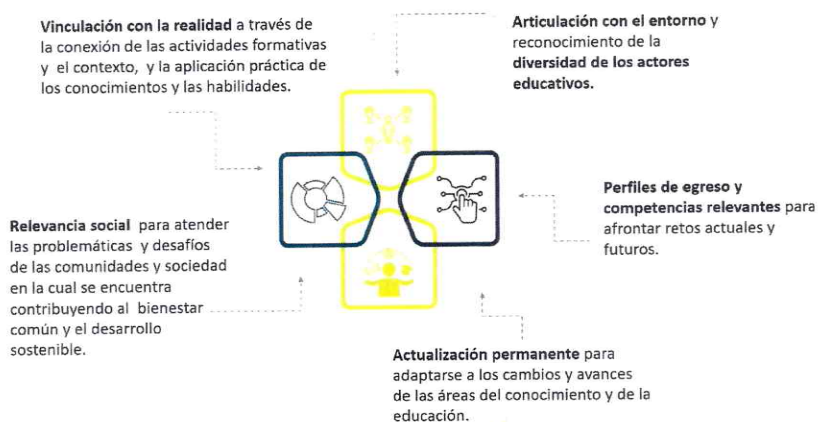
**Vinculación con la realidad** a través de la conexión de las actividades formativas y el contexto, y la aplicación práctica de los conocimientos y las habilidades.

**Articulación con el entorno** y reconocimiento de la **diversidad de los actores educativos.**

**Perfiles de egreso y competencias relevantes** para afrontar retos actuales y futuros.

**Relevancia social** para atender las problemáticas y desafíos de las comunidades y sociedad en la cual se encuentra contribuyendo al bienestar común y el desarrollo sostenible.

**Actualización permanente** para adaptarse a los cambios y avances de las áreas del conocimiento y de la educación.